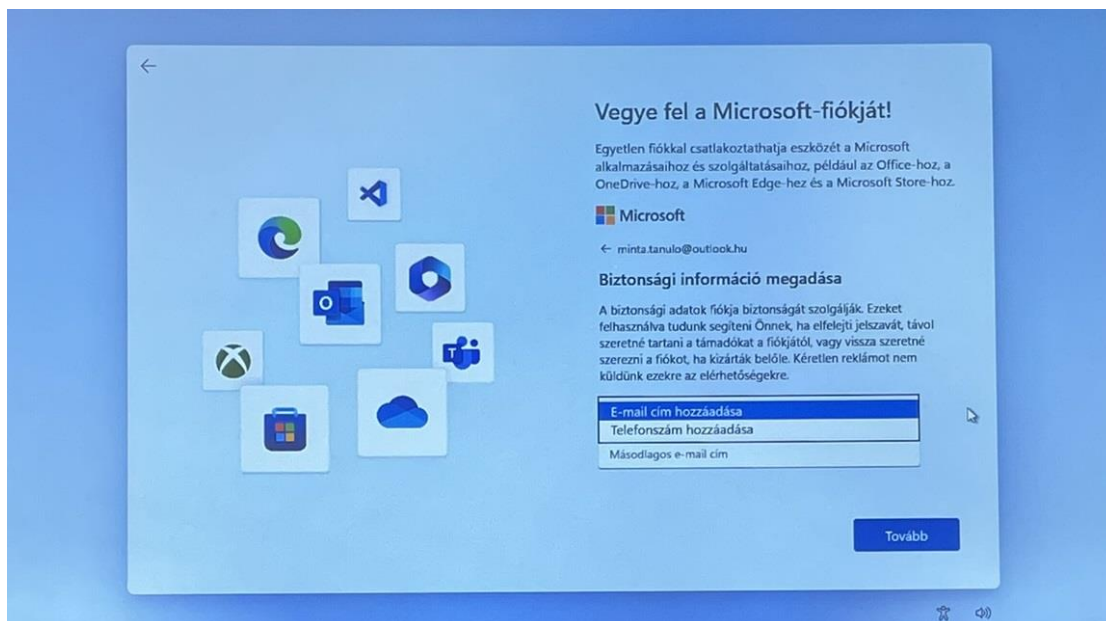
Vegye fel a Microsoft-fiókját!

Egyetlen fiókkal csatlakoztathatja eszközét a Microsoft alkalmazásaihoz és szolgáltatásaihoz, például az Office-hoz, a OneDrive-hoz, a Microsoft Edge-hez és a Microsoft Store-hoz.

Microsoft

← minta.tanulo@outlook.hu

Biztonsági információ megadása

A biztonsági adatok fiókja biztonságát szolgálják. Ezeket felhasználva tudunk segíteni Önnek, ha elfelejti jelszavát, távol szeretné tartani a támadókat a fiókjától, vagy vissza szeretné szerezni a fiókot, ha kizárták belőle. Kéretlen reklámot nem küldünk ezekre az elérhetőségekre.

E-mail cím hozzáadása
Telefonszám hozzáadása

Másodlagos e-mail cím

Tovább